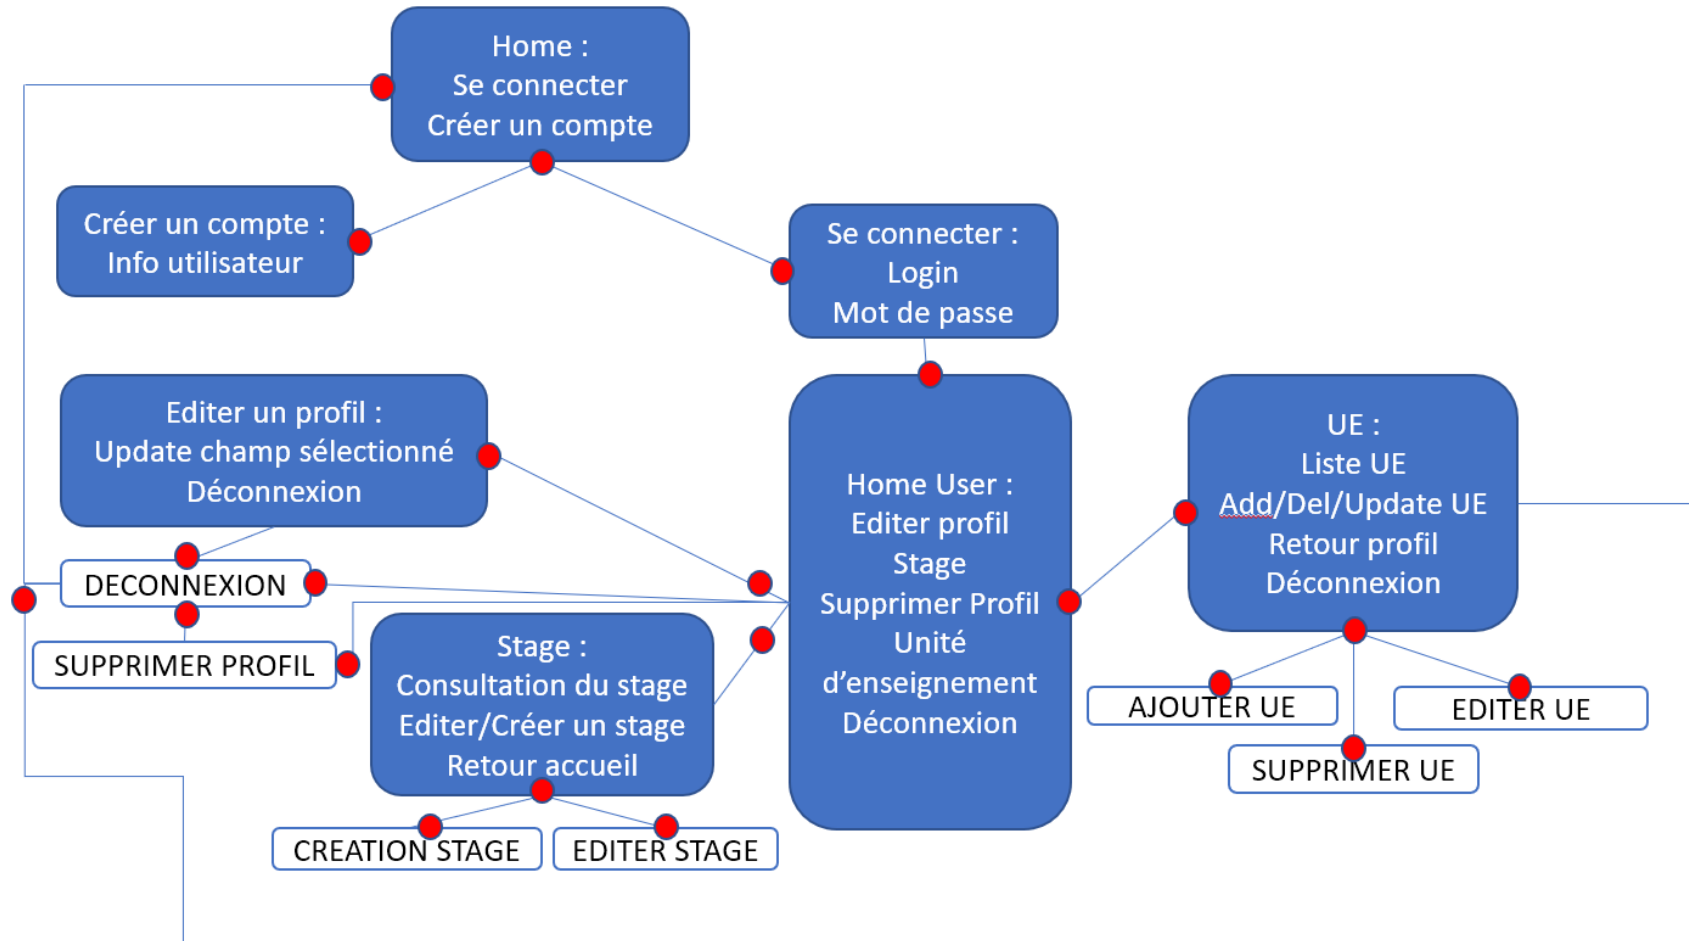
Home :
Se connecter
Créer un compte

Créer un compte :
Info utilisateur

Se connecter :
Login
Mot de passe

Editer un profil :
Update champ sélectionné
Déconnexion

Home User :
Editer profil
Stage
Supprimer Profil
Unité d'enseignement
Déconnexion

UE :
Liste UE
Add/Del/Update UE
Retour profil
Déconnexion

DECONNEXION

SUPPRIMER PROFIL

Stage :
Consultation du stage
Editer/Créer un stage
Retour accueil

AJOUTER UE

EDITER UE

SUPPRIMER UE

CREATION STAGE

EDITER STAGE